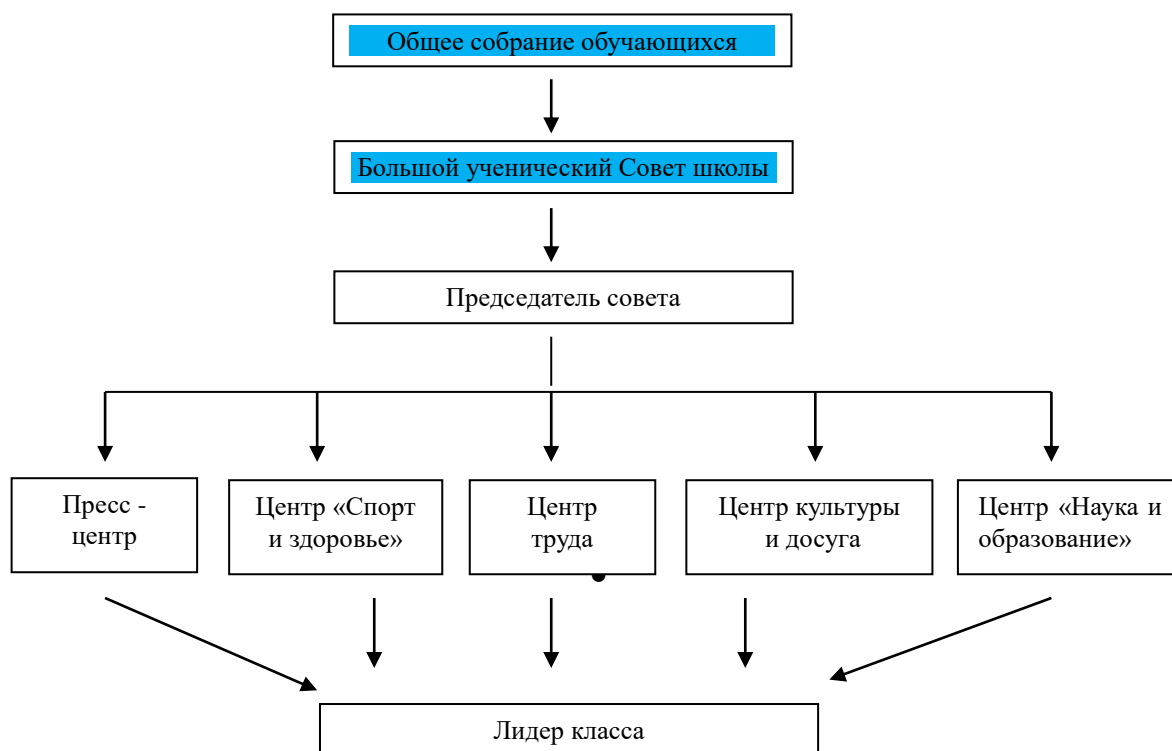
Общее собрание обучающихся

Большой ученический Совет школы

Председатель совета

Пресс - центр

Центр «Спорт и здоровье»

Центр труда

Центр культуры и досуга

Центр «Наука и образование»

Лидер класса